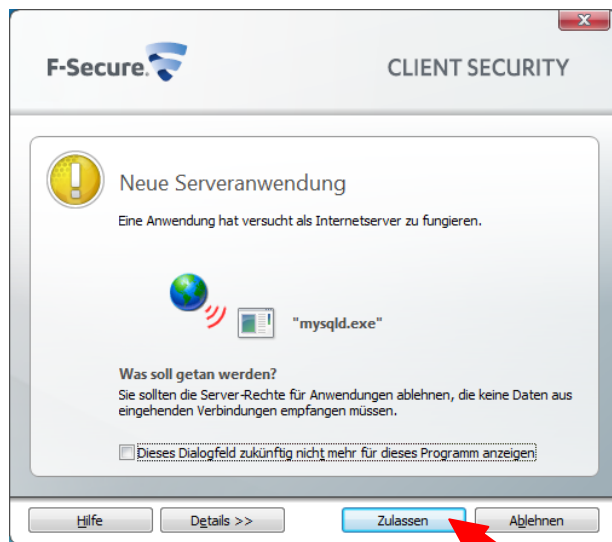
F-Secure.

CLIENT SECURITY

Neue Serveranwendung

Eine Anwendung hat versucht als Internetserver zu fungieren.

"mysqld.exe"

Was soll getan werden?

Sie sollten die Server-Rechte für Anwendungen ablehnen, die keine Daten aus eingehenden Verbindungen empfangen müssen.

Dieses Dialogfeld zukünftig nicht mehr für dieses Programm anzeigen

Hilfe

Details >>

Zulassen

Ablehnen